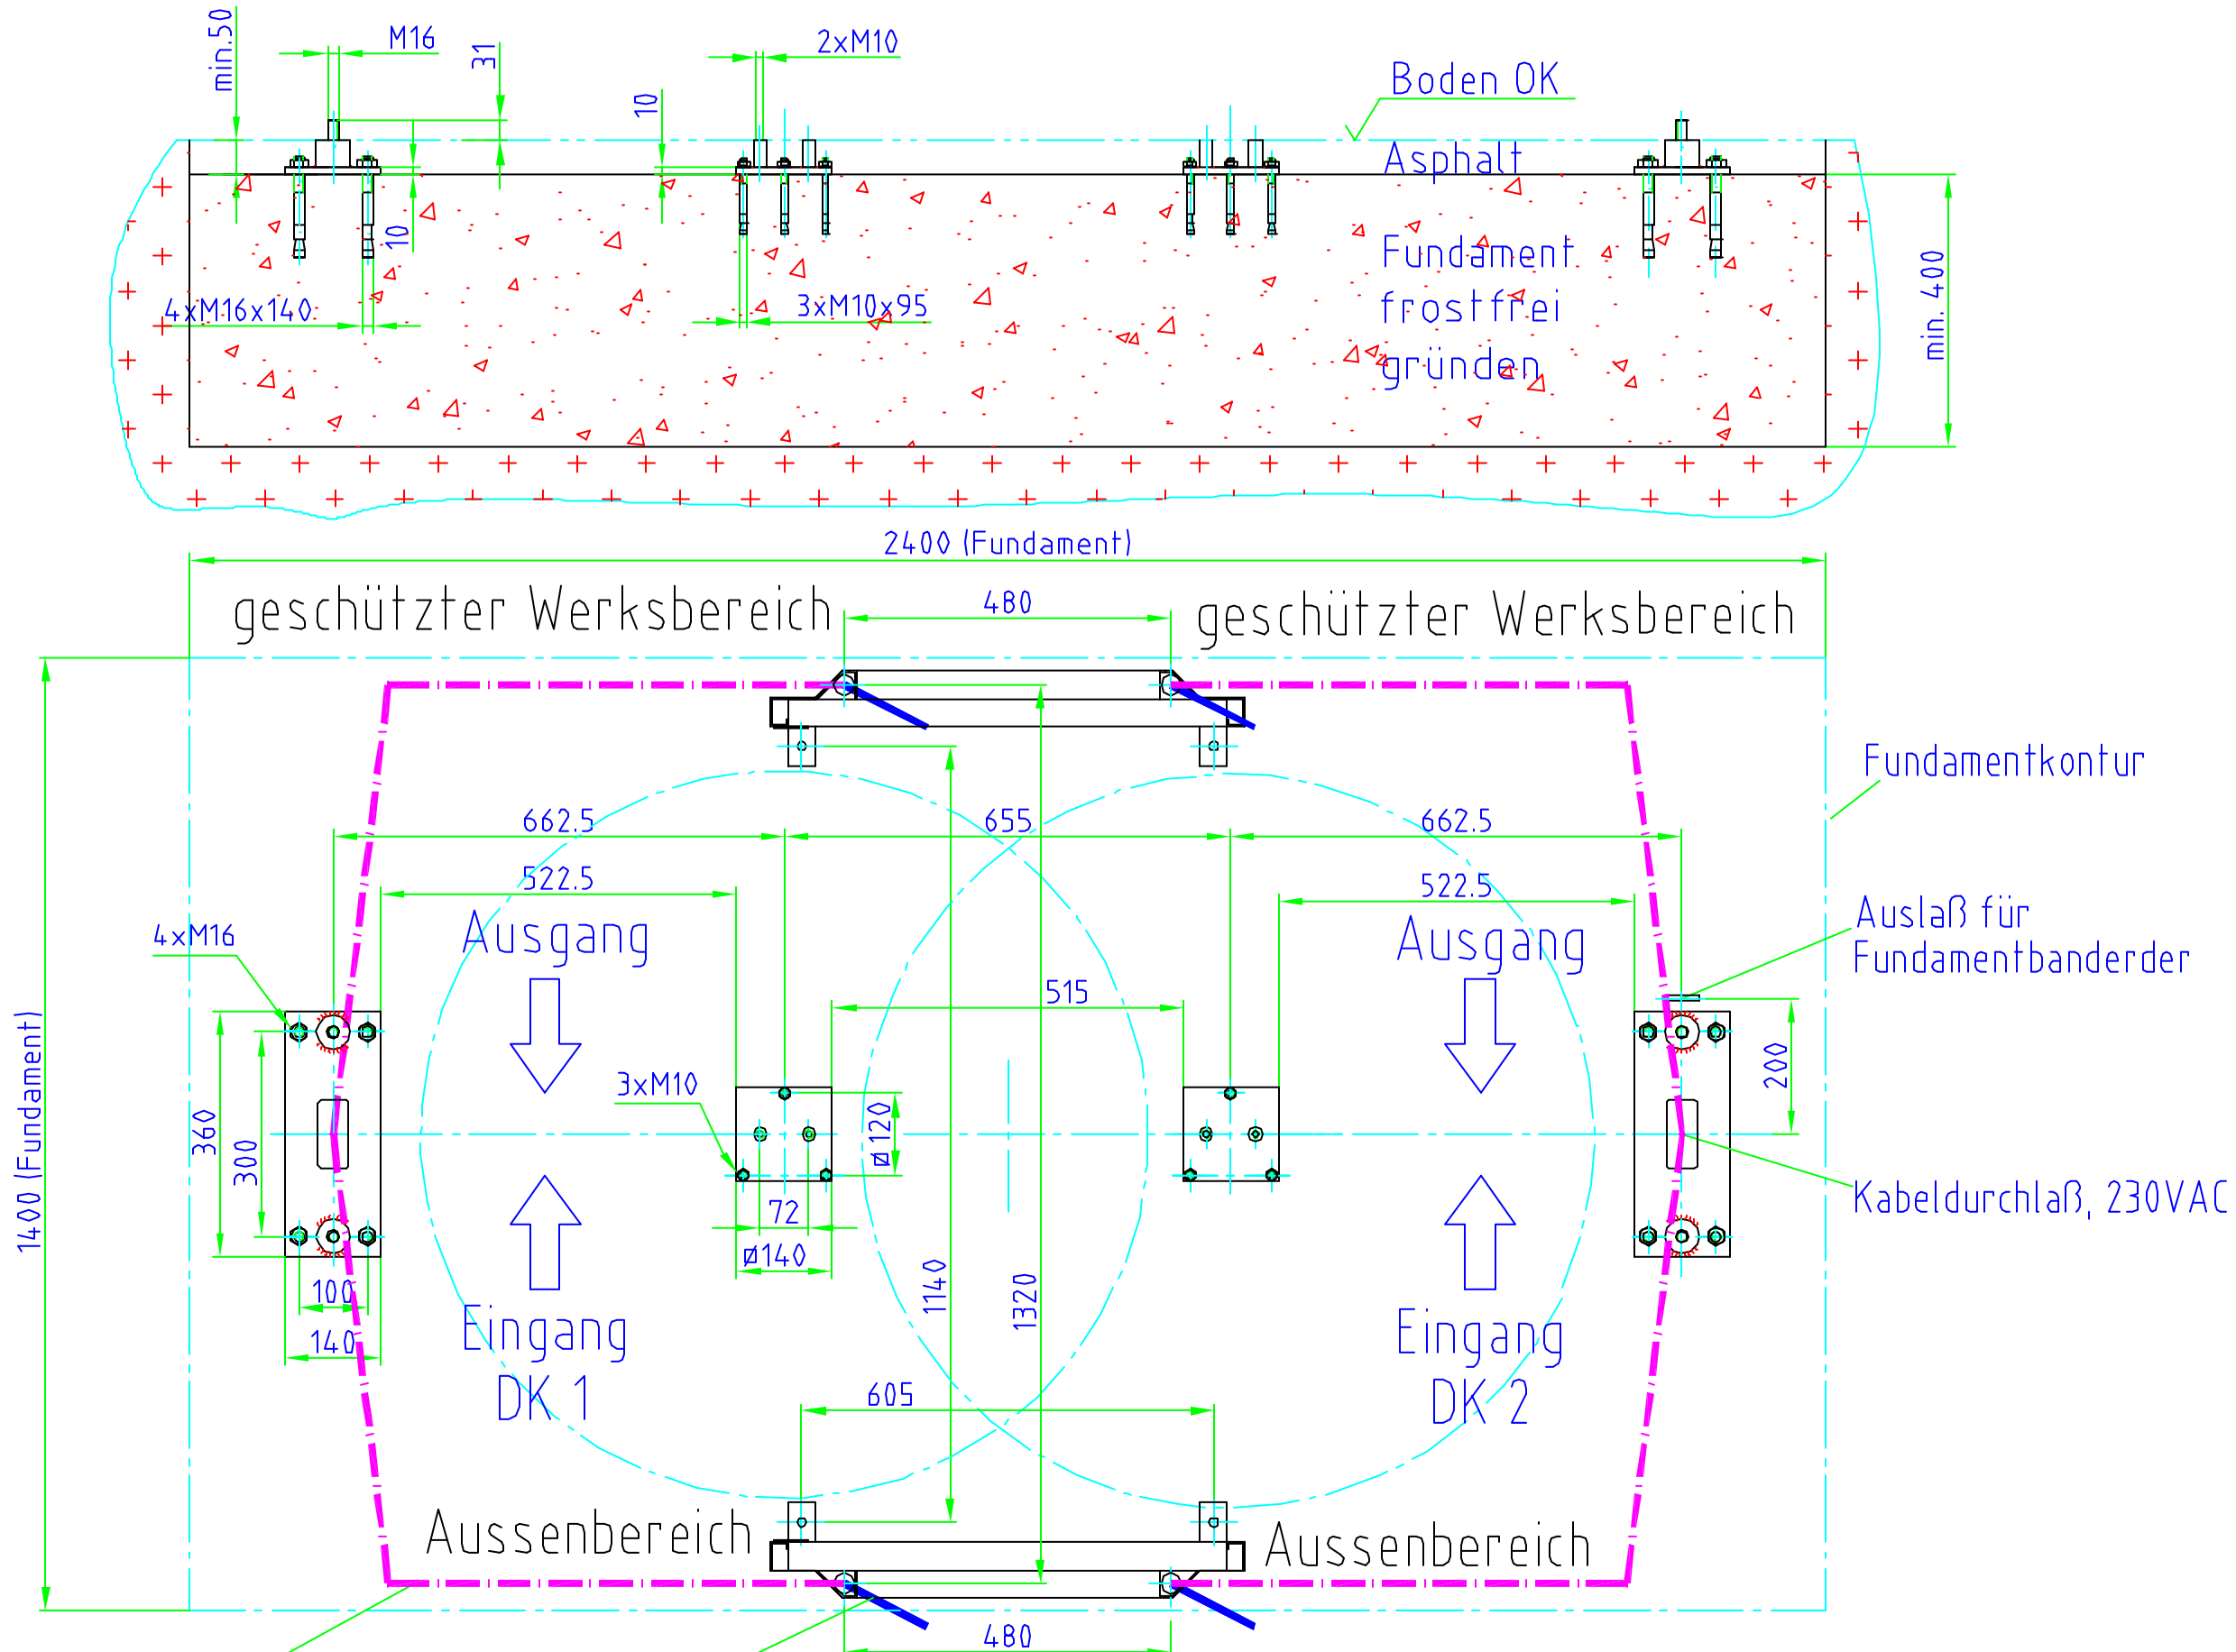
min.50
M16
31
2xM10
10
Boden OK
Asphalt
10
Fundament
frostfrei
gründen
4xM16x140
3xM10x95
min. 400
2400 (Fundament)
geschützter Werksbereich
480
geschützter Werksbereich
Fundamentkontur
662.5
655
662.5
522.5
522.5
Ausgang
Ausgang
4xM16
Auslaß für Fundamentbanderder
515
3xM10
200
360
300
ø120
Kabeldurchlaß, 230VAC
72
ø140
100
140
1140
1320
1400 (Fundament)
Eingang
DK 1
Eingang
DK 2
605
Aussenbereich
Aussenbereich
480